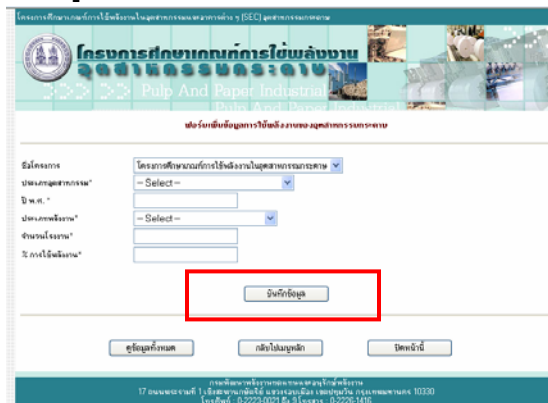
โครงการศึกษาเกณฑ์การใช้พลังงานในอุตสาหกรรมเฉพาะด้าน ๆ (SEC) อุตสาหกรรมกระดาษ

โครงการศึกษาเกณฑ์การใช้พลังงาน
อุตสาหกรรมกระดาษ

Pulp And Paper Industrial
Pulp And Paper Industrial

ฟอร์มเพิ่มข้อมูลการใช้พลังงานของอุตสาหกรรมกระดาษ

| | |
|---|---|
| ชื่อโครงการ | โครงการศึกษาเกณฑ์การใช้พลังงานในอุตสาหกรรมกระดาษ |
| ประเภทอุตสาหกรรม* | -- Select -- |
| ปี พ.ศ. * | |
| ประเภทพลังงาน* | -- Select -- |
| จำนวนพลังงาน* | |
| % การใช้พลังงาน* | |

บันทึกข้อมูล

ดูข้อมูลทั้งหมด กลับไปเมนูหลัก ปิดหน้านี้

กรมพัฒนาพลังงานทดแทนและอนุรักษ์พลังงาน
17 ถนนพระรามที่ 1 เชิงสะพานกษัตริย์ศึก แขวงรองเมือง เขตปทุมวัน กรุงเทพมหานคร 10330
โทรศัพท์ : 0-2223-0021 ถึง 9 โทรสาร : 0-2226-1416